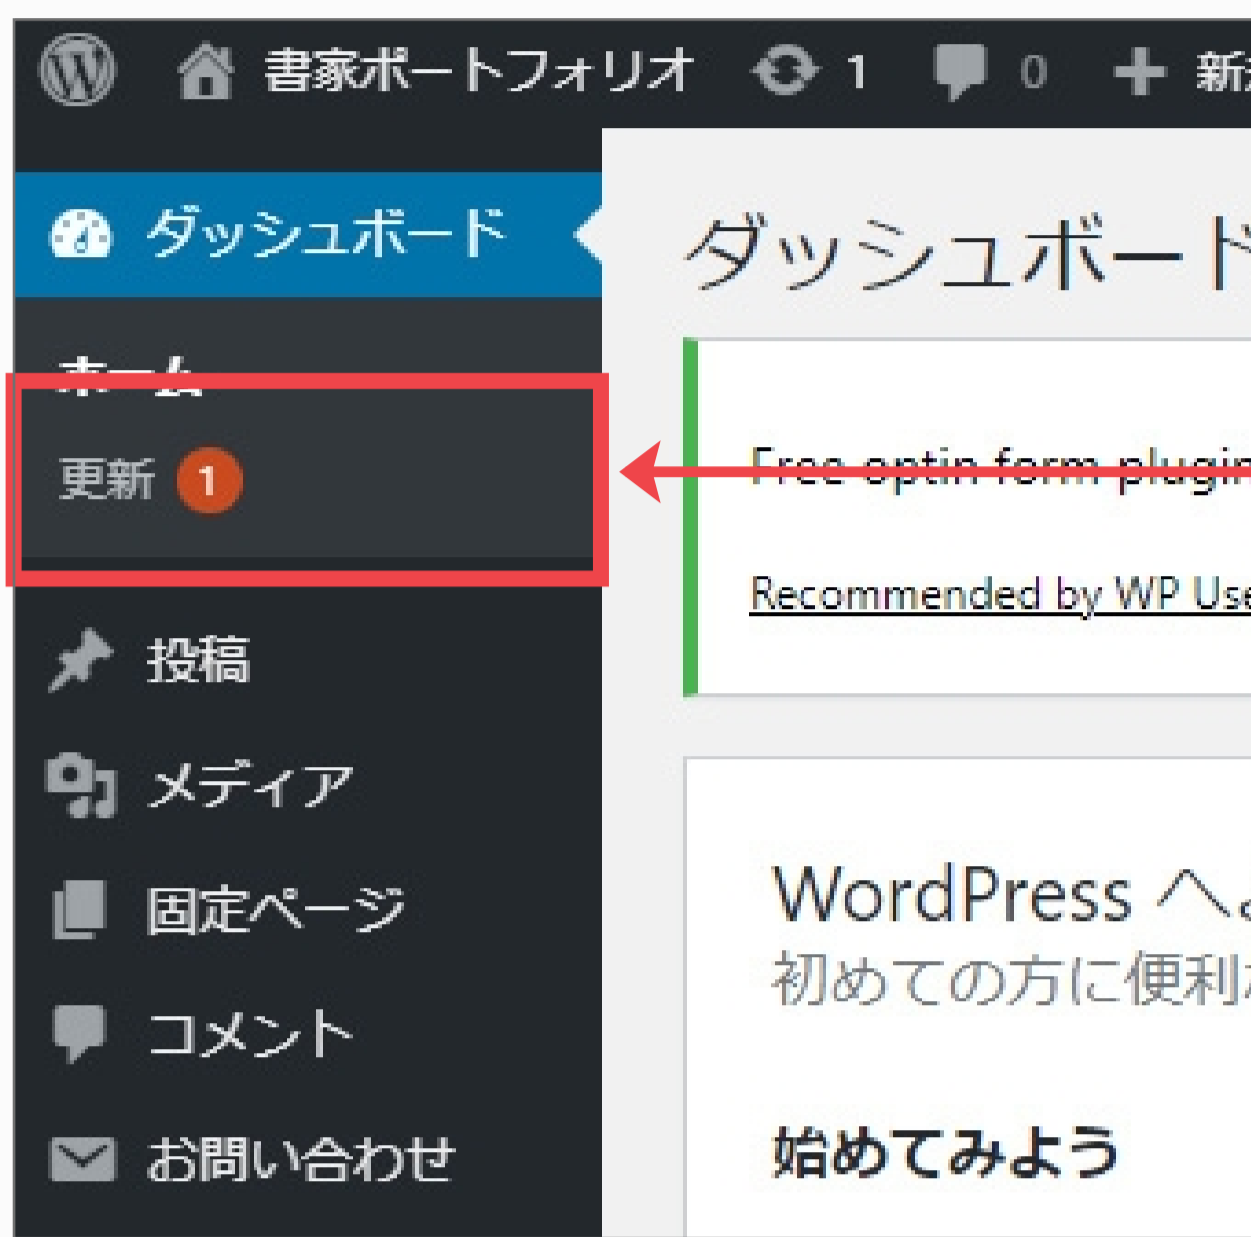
書家ポートフォリオ 1 0 新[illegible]

ダッシュボード

ホーム

更新 1

投稿

メディア

固定ページ

コメント

お問い合わせ

ダッシュボード

Free optin form plugin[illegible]

Recommended by WP Use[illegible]

WordPress へ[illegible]

初めての方に便利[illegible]

始めてみよう